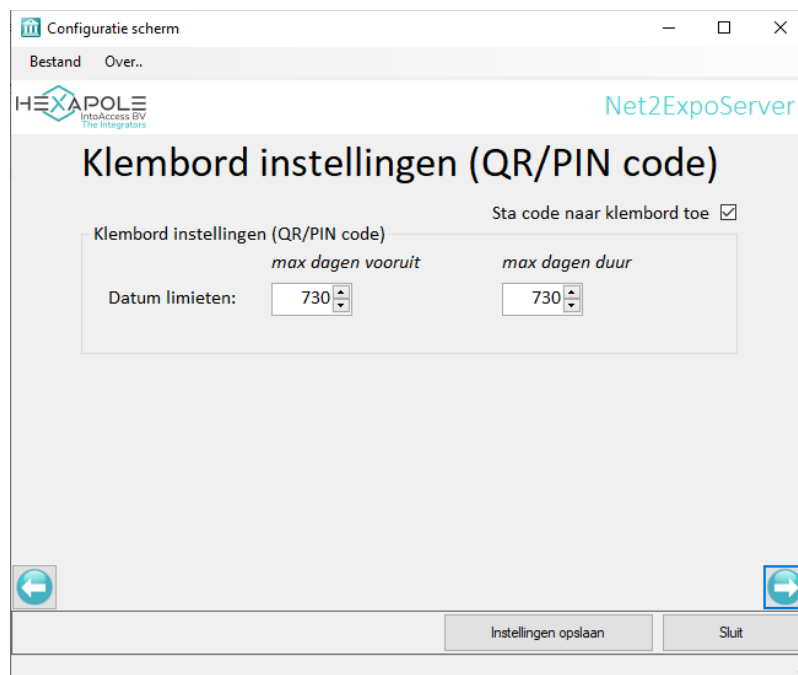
Configuratie scherm

Bestand Over..

HEXAPOLE IntoAccess BV The Integrators

Net2ExpoServer

Klembord instellingen (QR/PIN code)

Sta code naar klembord toe ☑

Klembord instellingen (QR/PIN code)

max dagen vooruit

max dagen duur

Datum limieten: 730 730

Instellingen opslaan

Sluit